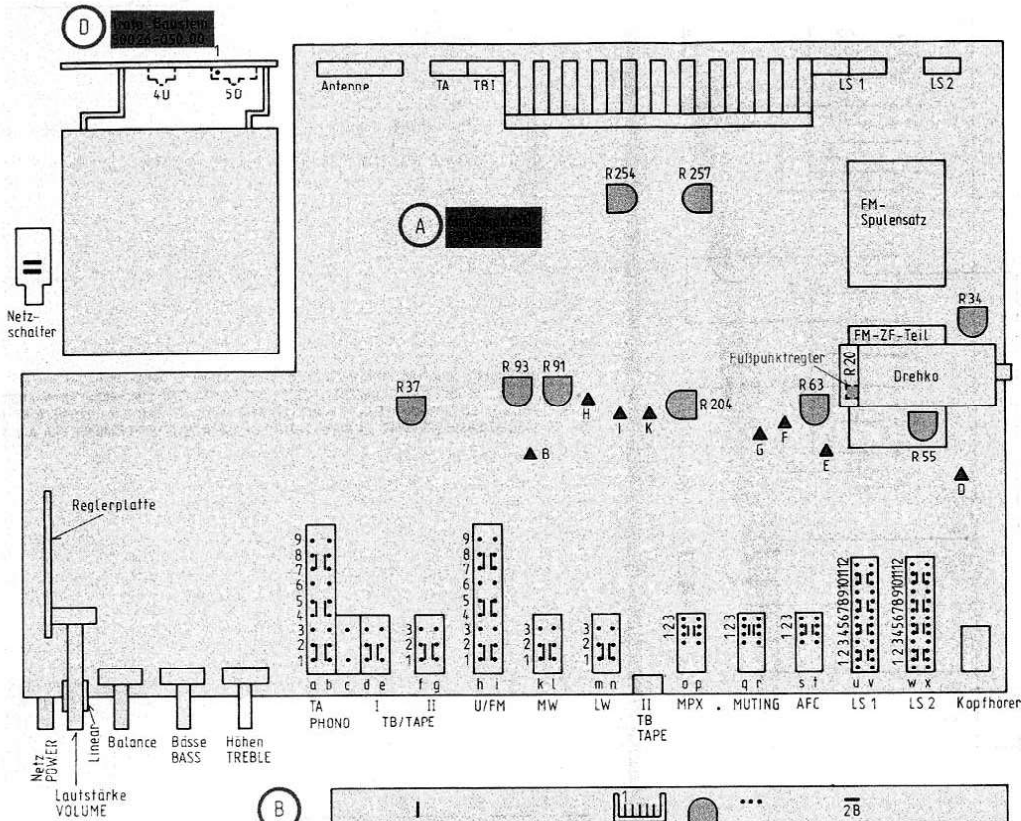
D Trafo-Baustein 59026-050.00

40 50

Netzschalter

Antenne TA TBI LS 1 LS 2

R 254 R 257

A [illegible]

FM-Spulensatz

R34

FM-ZF-Teil

Fußpunktregler R20 Drehko

R37 R 93 R 91 H I K R 204 R63 F G E R 55 D

B

Reglerplatte

9 8 7 6 5 4 3 2 1

a b c d e f g h i k l m n o p q r s t u v w x

123 123 123

1 2 3 4 5 6 7 8 9 10 11 12

TA PHONO I TB/TAPE II U/FM MW LW II TB TAPE MPX MUTING AFC LS 1 LS 2 Kopfhörer

Netz POWER Linear Balance Bässe BASS Höhen TREBLE

Lautstärke VOLUME

B

I 1 2B